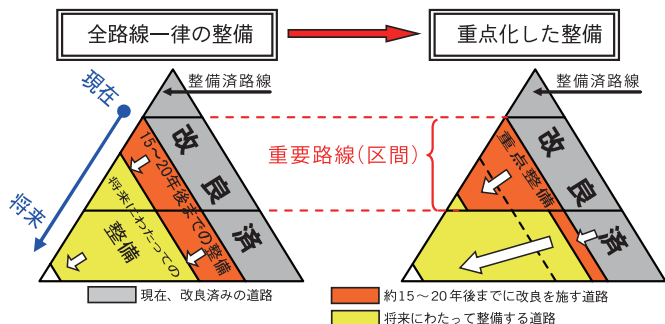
全路線一律の整備

重点化した整備

現在

将来

整備済路線

改

良

済

15～20年後までの整備

将来にわたっての整備

整備

重要路線（区間）

整備済路線

改

良

済

重点整備

現在、改良済みの道路

約15～20年後までに改良を施す道路

将来にわたって整備する道路